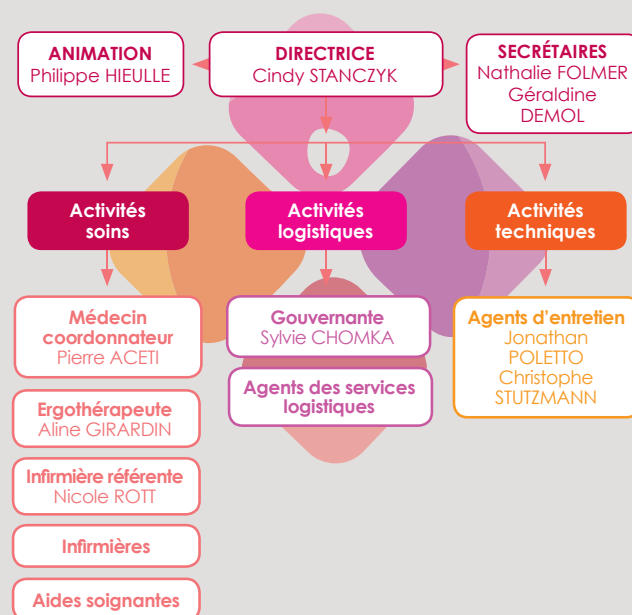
ANIMATION
Philippe HIEULLE

DIRECTRICE
Cindy STANCZYK

SECRÉTAIRES
Nathalie FOLMER
Géraldine DEMOL

Activités soins

Activités logistiques

Activités techniques

Médecin coordonnateur
Pierre ACETI

Gouvernante
Sylvie CHOMKA

Agents d'entretien
Jonathan POLETTO
Christophe STUTZMANN

Agents des services logistiques

Ergothérapeute
Aline GIRARDIN

Infirmière référente
Nicole ROTT

Infirmières

Aides soignantes